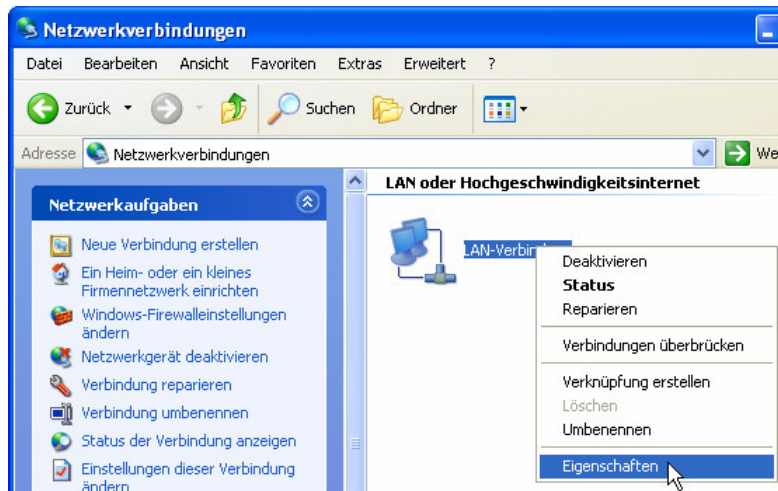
Netzwerkverbindungen

Datei Bearbeiten Ansicht Favoriten Extras Erweitert ?

Zurück Suchen Ordner

Adresse Netzwerkverbindungen We

Netzwerkaufgaben

Neue Verbindung erstellen

Ein Heim- oder ein kleines Firmennetzwerk einrichten

Windows-Firewalleinstellungen ändern

Netzwerkgerät deaktivieren

Verbindung reparieren

Verbindung umbenennen

Status der Verbindung anzeigen

Einstellungen dieser Verbindung ändern

LAN oder Hochgeschwindigkeitsinternet

LAN-Verbin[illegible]

Deaktivieren
Status
Reparieren
Verbindungen überbrücken
Verknüpfung erstellen
Löschen
Umbenennen
Eigenschaften